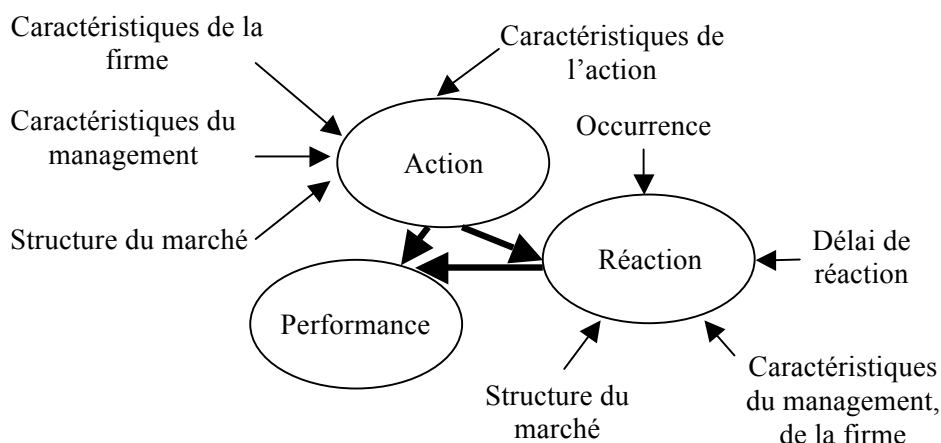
Caractéristiques de la firme

Caractéristiques de l'action

Caractéristiques du management

Action

Occurrence

Structure du marché

Réaction

Délai de réaction

Performance

Structure du marché

Caractéristiques du management, de la firme